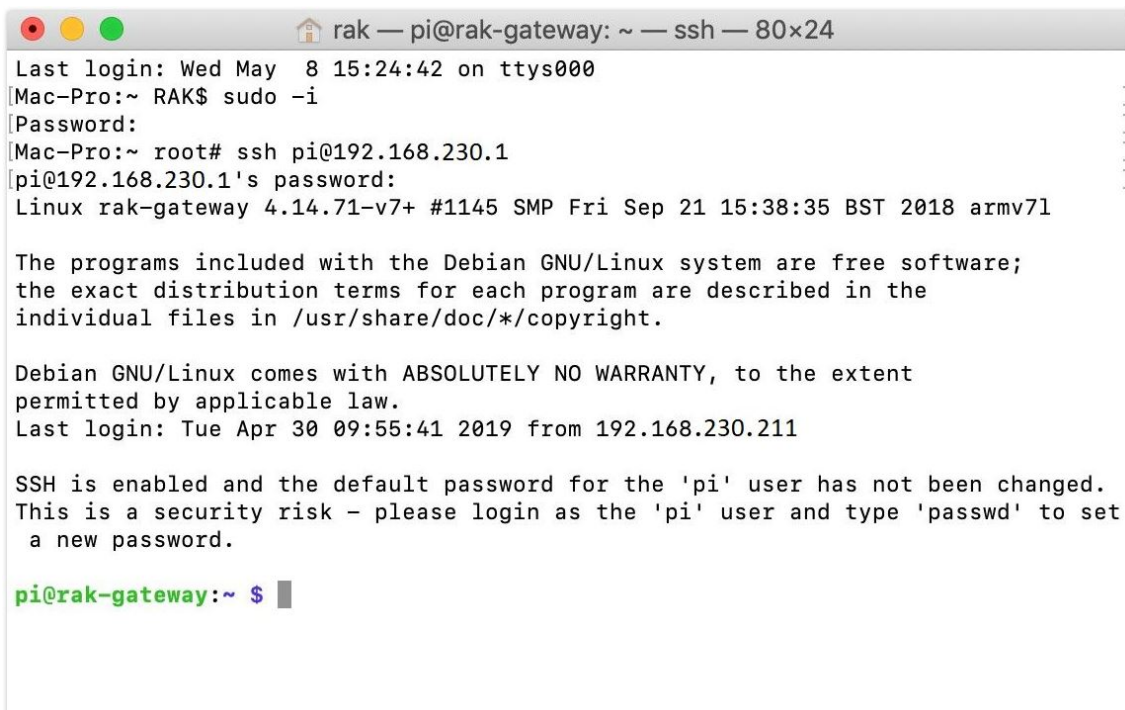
rak — pi@rak-gateway: ~ — ssh — 80×24

Last login: Wed May 8 15:24:42 on ttys000
Mac-Pro:~ RAK$ sudo -i
Password:
Mac-Pro:~ root# ssh pi@192.168.230.1
pi@192.168.230.1's password:
Linux rak-gateway 4.14.71-v7+ #1145 SMP Fri Sep 21 15:38:35 BST 2018 armv7l

The programs included with the Debian GNU/Linux system are free software;
the exact distribution terms for each program are described in the
individual files in /usr/share/doc/*/copyright.

Debian GNU/Linux comes with ABSOLUTELY NO WARRANTY, to the extent
permitted by applicable law.
Last login: Tue Apr 30 09:55:41 2019 from 192.168.230.211

SSH is enabled and the default password for the 'pi' user has not been changed.
This is a security risk - please login as the 'pi' user and type 'passwd' to set a new password.

pi@rak-gateway:~ $